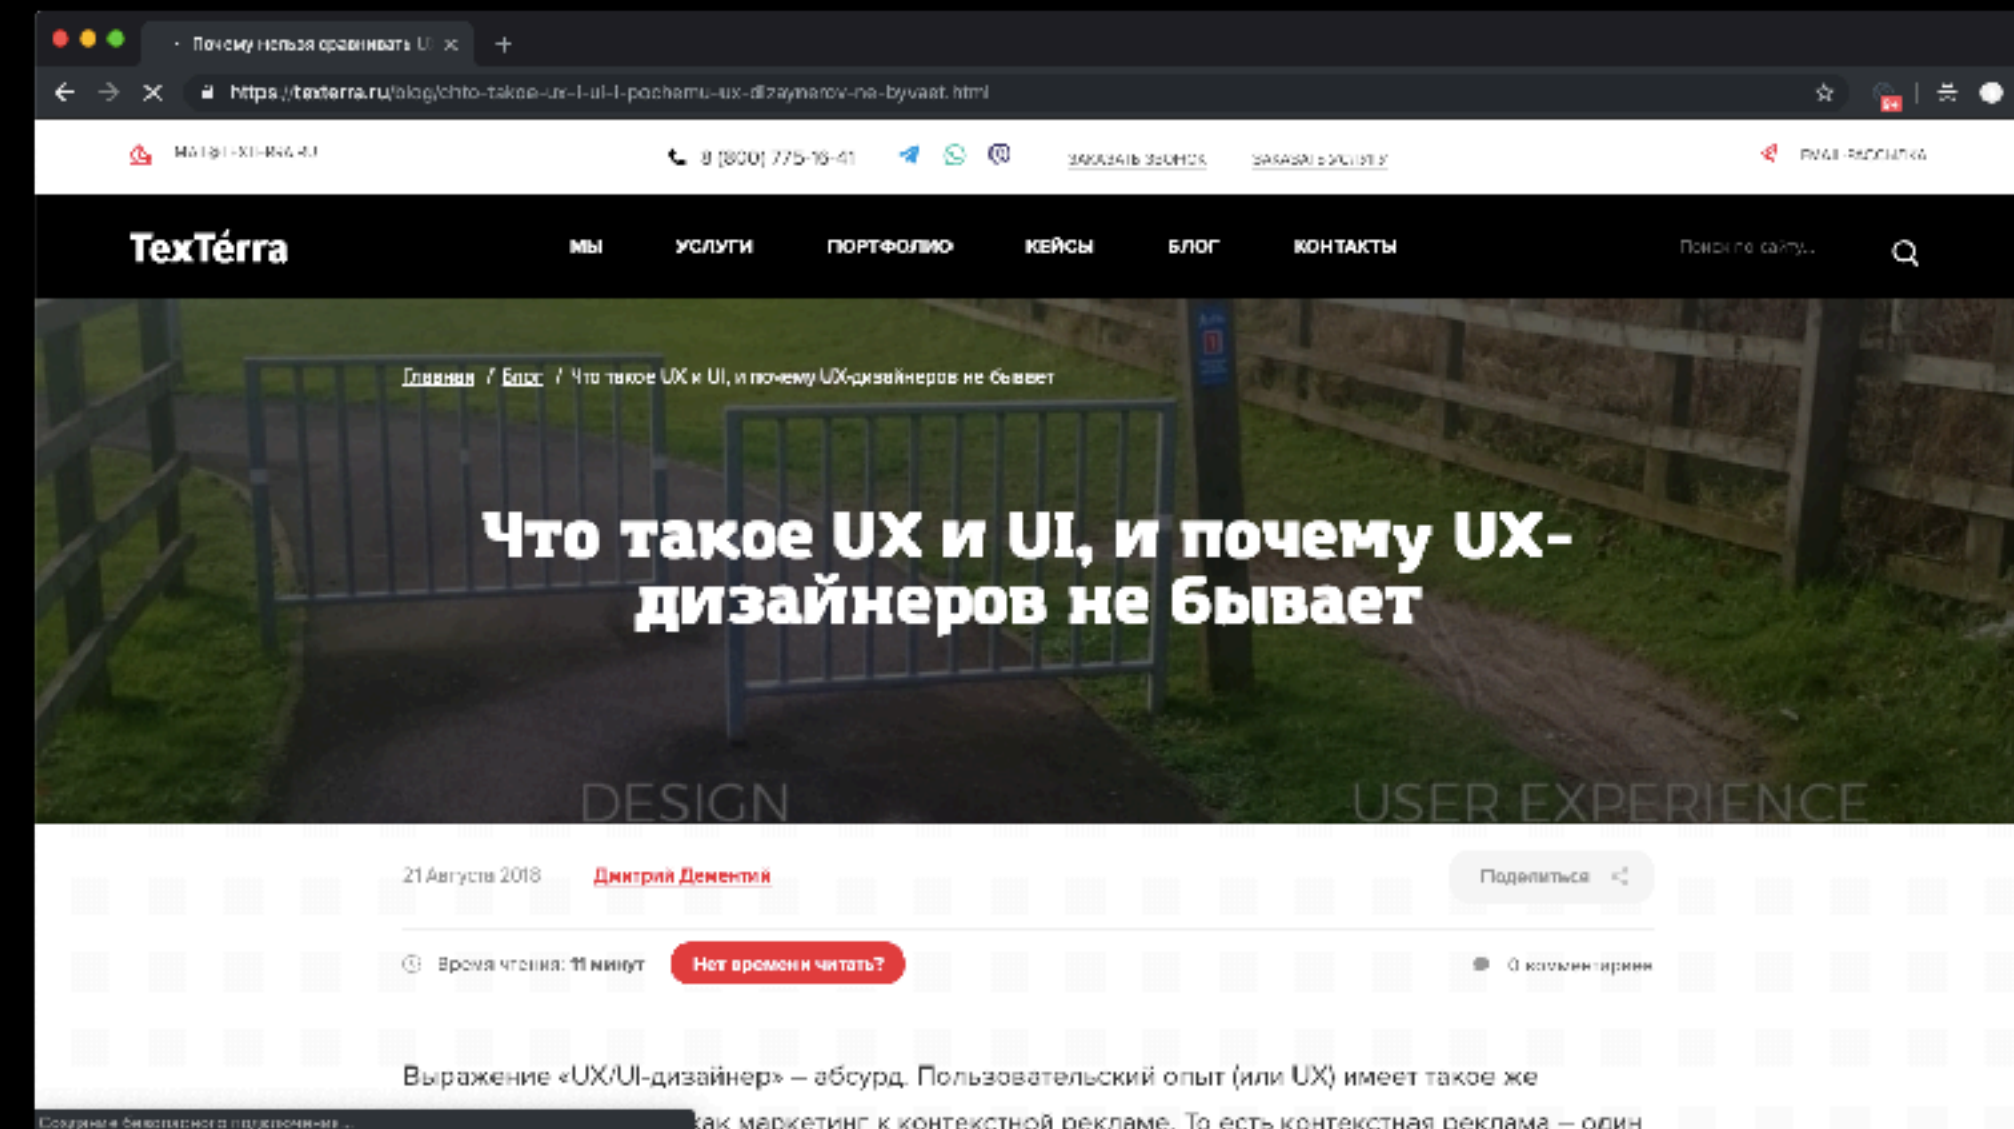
Почему нельзя сравнивать U ×

https://texterra.ru/blog/chto-takoe-ux-i-ui-i-pochemu-ux-dizaynerov-ne-byvaet.html

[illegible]

8 (800) 775-16-41

ЗАКАЗАТЬ ЗВОНОК

ЗАКАЗАТЬ УСЛУГУ

EMAIL-РАССЫЛКА

TexTerra

МЫ

УСЛУГИ

ПОРТФОЛИО

КЕЙСЫ

БЛОГ

КОНТАКТЫ

Поиск по сайту...

Главная / Блог / Что такое UX и UI, и почему UX-дизайнеров не бывает

# Что такое UX и UI, и почему UX-дизайнеров не бывает

DESIGN

USER EXPERIENCE

21 Августа 2018

Дмитрий Дементий

Поделиться

Время чтения: 11 минут

Нет времени читать?

0 комментариев

Выражение «UX/UI-дизайнер» – абсурд. Пользовательский опыт (или UX) имеет такое же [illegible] как маркетинг к контекстной рекламе. То есть контекстная реклама – один

Создание безопасного подключения...